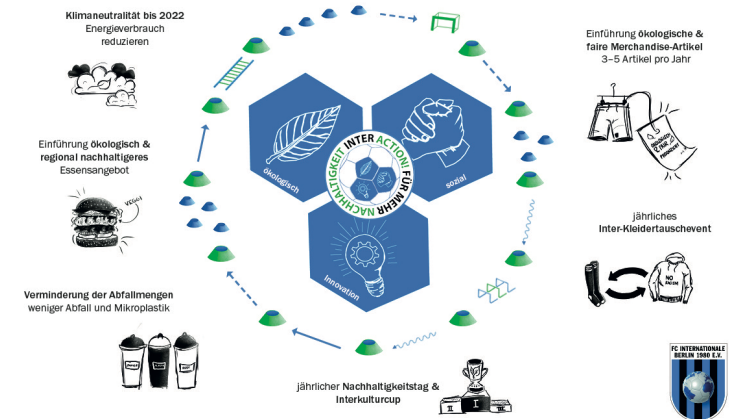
Klimaneutralität bis 2022
Energieverbrauch reduzieren

Einführung ökologische & faire Merchandise-Artikel
3–5 Artikel pro Jahr

Einführung ökologisch & regional nachhaltigeres Essensangebot

VEGGIE

INTER ACTION! FÜR MEHR NACHHALTIGKEIT

ökologisch

sozial

Innovation

jährliches Inter-Kleidertauschevent

NO RACISM

Verminderung der Abfallmengen
weniger Abfall und Mikroplastik

jährlicher Nachhaltigkeitstag & Interkulturcup

FC INTERNATIONALE BERLIN 1980 E.V.